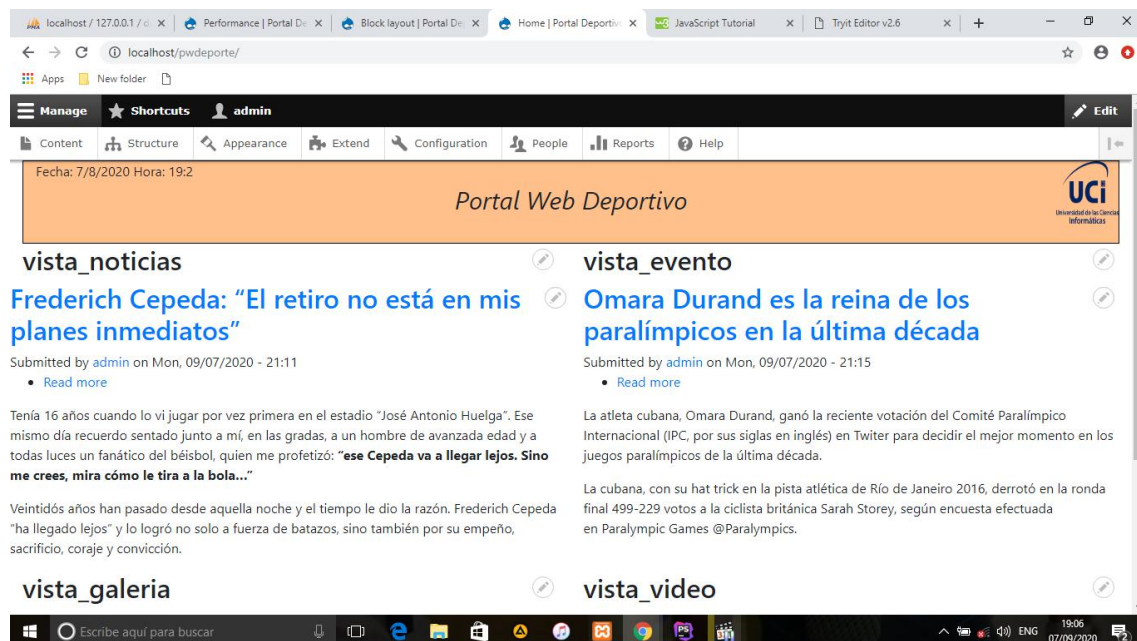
localhost / 127.0.0.1 / d × | Performance | Portal De × | Block layout | Portal De × | Home | Portal Deportiv × | JavaScript Tutorial × | Tryit Editor v2.6 × | +

localhost/pwdeporte/

Apps | New folder

Manage | Shortcuts | admin | Edit

Content | Structure | Appearance | Extend | Configuration | People | Reports | Help

Fecha: 7/8/2020 Hora: 19:2

Portal Web Deportivo

UCi
Universidad de las Ciencias Informáticas

vista_noticias

Frederich Cepeda: “El retiro no está en mis planes inmediatos”

Submitted by admin on Mon, 09/07/2020 - 21:11

• Read more

Tenía 16 años cuando lo vi jugar por vez primera en el estadio "José Antonio Huelga". Ese mismo día recuerdo sentado junto a mí, en las gradas, a un hombre de avanzada edad y a todas luces un fanático del béisbol, quien me profetizó: **"ese Cepeda va a llegar lejos. Sino me crees, mira cómo le tira a la bola..."**

Veintidós años han pasado desde aquella noche y el tiempo le dio la razón. Frederich Cepeda "ha llegado lejos" y lo logró no solo a fuerza de batazos, sino también por su empeño, sacrificio, coraje y convicción.

vista_galeria

vista_evento

Omara Durand es la reina de los paralímpicos en la última década

Submitted by admin on Mon, 09/07/2020 - 21:15

• Read more

La atleta cubana, Omara Durand, ganó la reciente votación del Comité Paralímpico Internacional (IPC, por sus siglas en inglés) en Twiter para decidir el mejor momento en los juegos paralímpicos de la última década.

La cubana, con su hat trick en la pista atlética de Río de Janeiro 2016, derrotó en la ronda final 499-229 votos a la ciclista británica Sarah Storey, según encuesta efectuada en Paralympic Games @Paralympics.

vista_video

Escribe aquí para buscar

ENG 19:06 07/09/2020